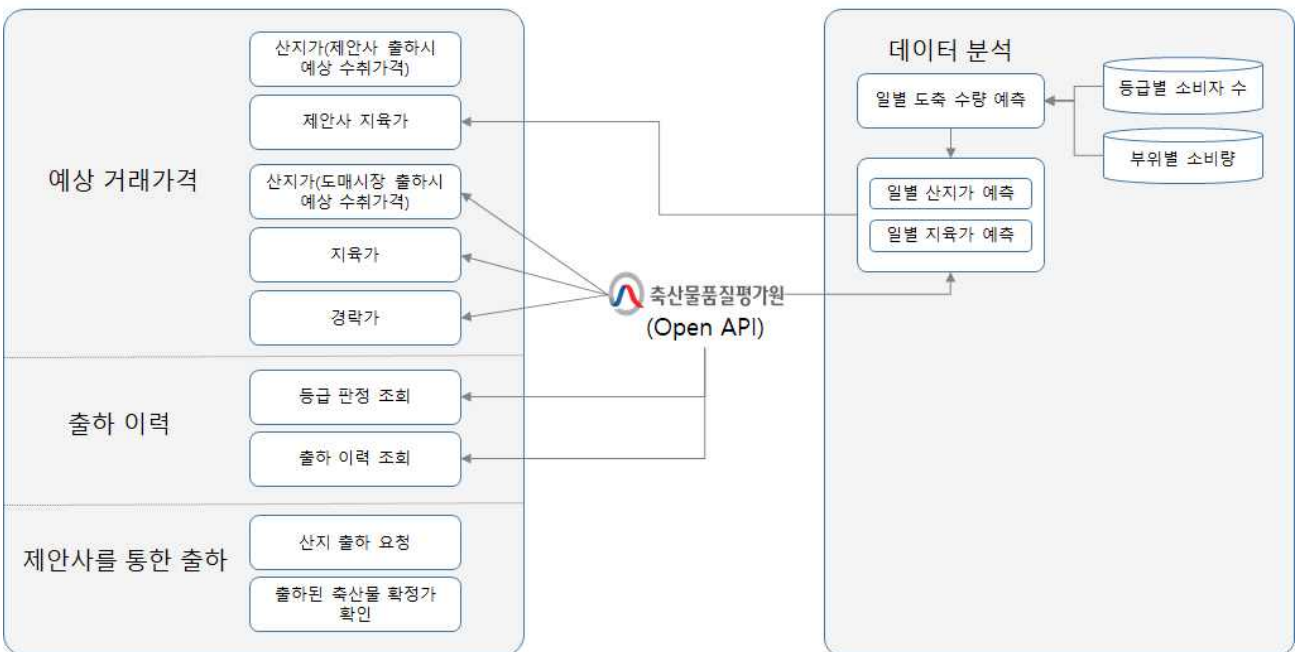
예상 거래가격

산지가(제안사 출하시 예상 수취가격)

제안사 지육가

산지가(도매시장 출하시 예상 수취가격)

지육가

경락가

출하 이력

등급 판정 조회

출하 이력 조회

제안사를 통한 출하

산지 출하 요청

출하된 축산물 확정가 확인

축산물품질평가원
(Open API)

데이터 분석

일별 도축 수량 예측

등급별 소비자 수

부위별 소비량

일별 산지가 예측

일별 지육가 예측